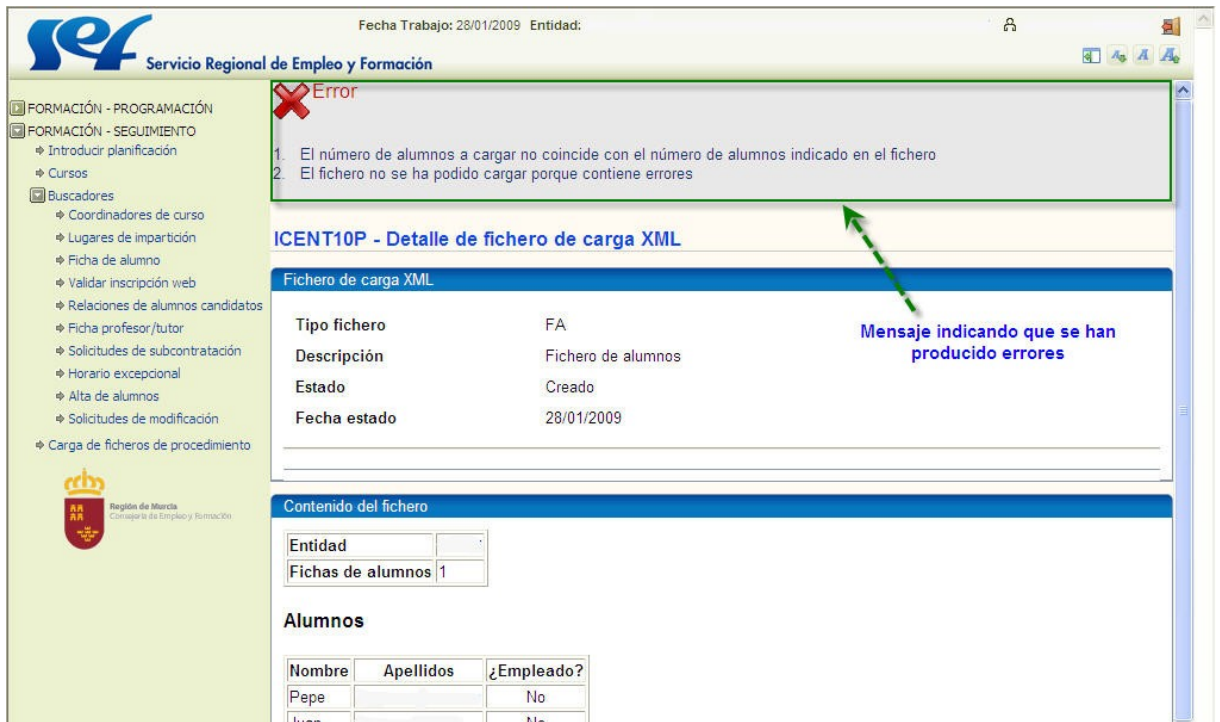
sef Servicio Regional de Empleo y Formación

Fecha Trabajo: 28/01/2009 Entidad:

FORMACIÓN - PROGRAMACIÓN
FORMACIÓN - SEGUIMIENTO
Introducir planificación
Cursos
Buscadores
Coordinadores de curso
Lugares de impartición
Ficha de alumno
Validar inscripción web
Relaciones de alumnos candidatos
Ficha profesor/tutor
Solicitudes de subcontratación
Horario excepcional
Alta de alumnos
Solicitudes de modificación
Carga de ficheros de procedimiento

Región de Murcia
Consejería de Empleo y Formación

Error

1. El número de alumnos a cargar no coincide con el número de alumnos indicado en el fichero
2. El fichero no se ha podido cargar porque contiene errores

ICENT10P - Detalle de fichero de carga XML

Fichero de carga XML

Tipo fichero FA
Descripción Fichero de alumnos
Estado Creado
Fecha estado 28/01/2009

Mensaje indicando que se han producido errores

Contenido del fichero

| Entidad | |
|---|---|
| Fichas de alumnos | 1 |

Alumnos

| Nombre | Apellidos | ¿Empleado? |
|---|---|---|
| Pepe | | No |
| Juan | | No |